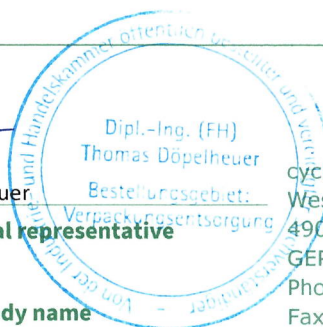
Von der Industrie- und Handelskammer öffentlich bestellter und vereidigter Sachverständiger

Dipl.-Ing. (FH)
Thomas Döpelheuer
Bestellungsgebiet:
Verpackungsentsorgung

euer
l representative
dy name

cyc
Wes
490
GER
Pho
Fax